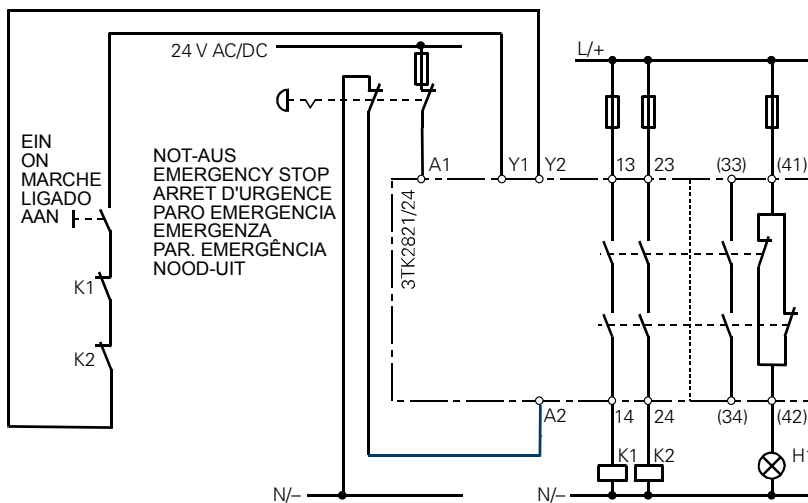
24 V AC/DC

L/+

EIN
ON
MARCHE
LIGADO
AAN

NOT-AUS
EMERGENCY STOP
ARRET D'URGENCE
PARO EMERGENCIA
EMERGENZA
PAR. EMERGÊNCIA
NOOD-UIT

A1
Y1
Y2
13
23
(33)
(41)

3TK2821/24

K1
K2

A2
14
24
(34)
(42)

K1
K2
H1

N/–
N/–